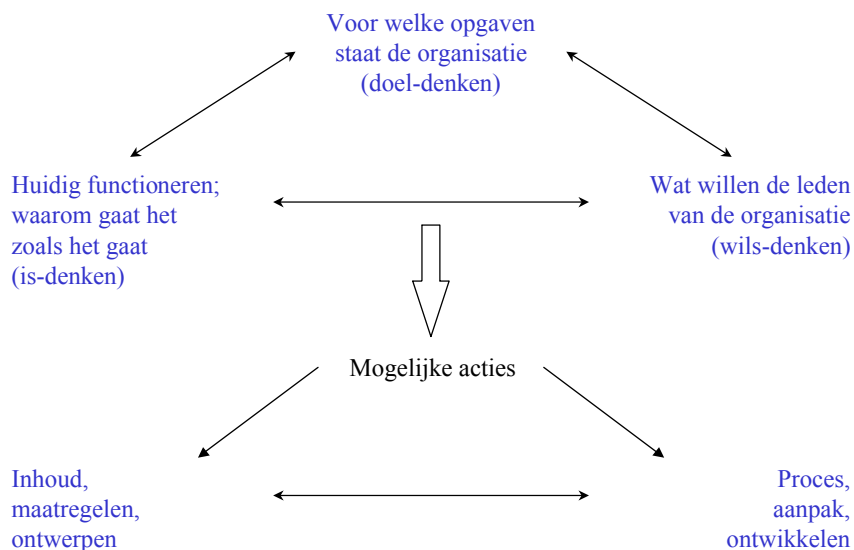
Voor welke opgaven staat de organisatie (doel-denken)

Huidig functioneren; waarom gaat het zoals het gaat (is-denken)

Wat willen de leden van de organisatie (wils-denken)

Mogelijke acties

Inhoud, maatregelen, ontwerpen

Proces, aanpak, ontwikkelen